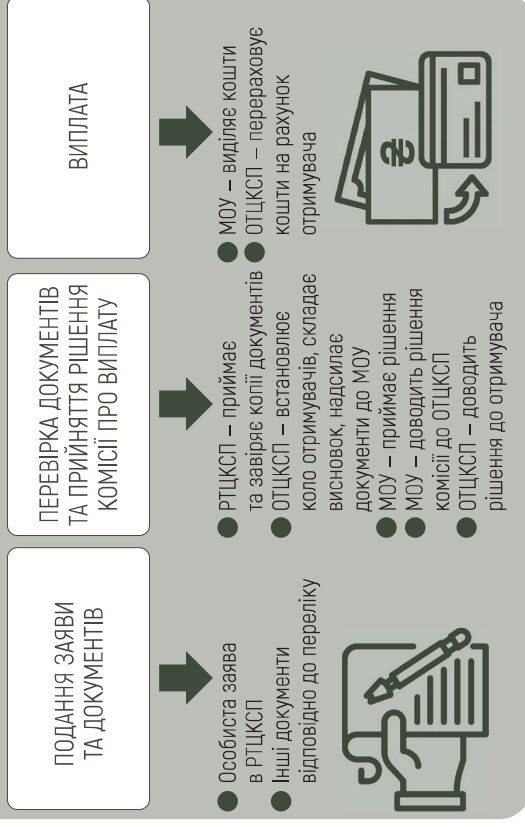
ПОДАННЯ ЗАЯВИ ТА ДОКУМЕНТІВ

Особиста заява в РТЦКСП
Інші документи відповідно до переліку

ПЕРЕВІРКА ДОКУМЕНТІВ ТА ПРИЙНЯТТЯ РІШЕННЯ КОМІСІЇ ПРО ВИПЛАТУ

РТЦКСП – приймає та завіряє копії документів
ОТЦКСП – встановлює коло отримувачів, складає висновок, надсилає документи до МОУ
МОУ – приймає рішення
МОУ – доводить рішення комісії до ОТЦКСП
ОТЦКСП – доводить рішення до отримувача

ВИПЛАТА

МОУ – виділяє кошти
ОТЦКСП – перераховує кошти на рахунок отримувача

₴